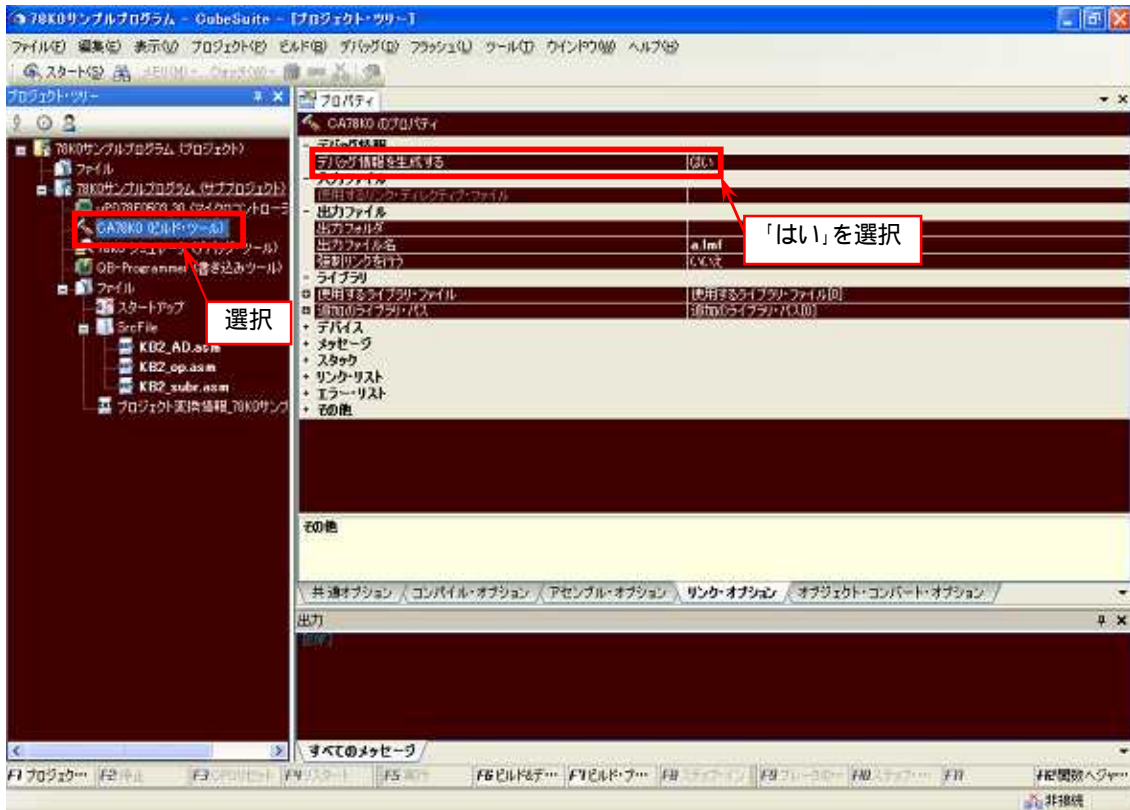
78K0サンプルプログラム - CubeSuite - [プロジェクト・ツリー]

ファイル(F) 編集(E) 表示(V) プロジェクト(P) ビルド(B) デバッグ(D) フラッシュ(L) ツール(T) ウインドウ(W) ヘルプ(H)

スタート(S)

プロジェクト・ツリー

78K0サンプルプログラム (プロジェクト)
ファイル
78K0サンプルプログラム (サブプロジェクト)
μPD78F0503_30 (マイクロコントローラ
CA78K0 (ビルド・ツール)
78K0 シミュレータ (デバッグ・ツール)
QB-Programmer (書き込みツール)
ファイル
スタートアップ
SrcFile
KB2_AD.asm
KB2_op.asm
KB2_subr.asm
プロジェクト変換情報_78K0サンプ

選択

プロパティ

CA78K0 のプロパティ

デバッグ情報
デバッグ情報を生成する | はい
入力ファイル
使用するリンク・ディレクティブ・ファイル
出力ファイル
出力フォルダ
出力ファイル名 | a.lmf
強制リンクを行う | いいえ
ライブラリ
使用するライブラリ・ファイル | 使用するライブラリ・ファイル[0]
追加のライブラリ・パス | 追加のライブラリ・パス[0]
デバイス
メッセージ
スタック
リンク・リスト
エラー・リスト
その他

「はい」を選択

その他

共通オプション / コンパイル・オプション / アセンブル・オプション / リンク・オプション / オブジェクト・コンバート・オプション

出力

[EOF]

すべてのメッセージ

F1 プロジェク… F2 停止 F3 CPUリセット F4 リスタート F5 実行 F6 ビルド&デ… F7 ビルド・プ… F8 ステップ・イン F9 ブレークの… F10 ステップ… F11 F12 関数へジャ…

非接続